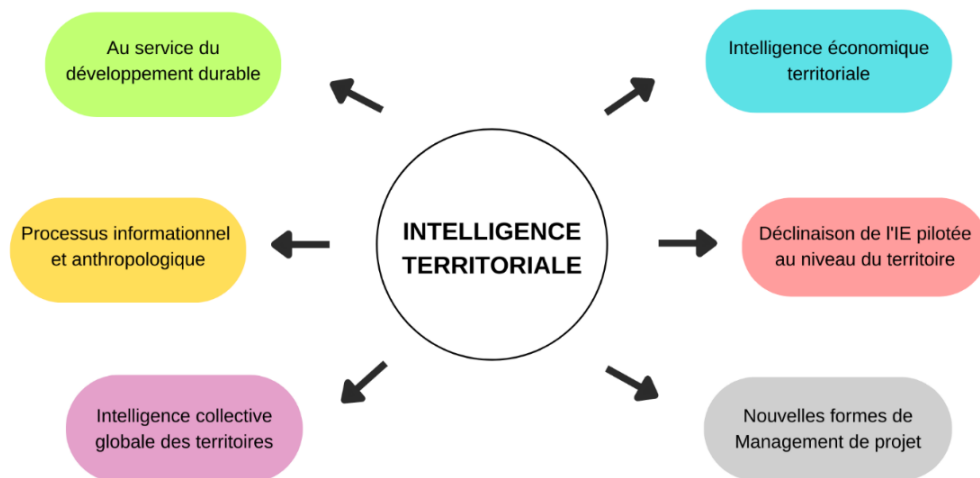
Au service du développement durable

Intelligence économique territoriale

Processus informationnel et anthropologique

INTELLIGENCE TERRITORIALE

Déclinaison de l'IE pilotée au niveau du territoire

Intelligence collective globale des territoires

Nouvelles formes de Management de projet